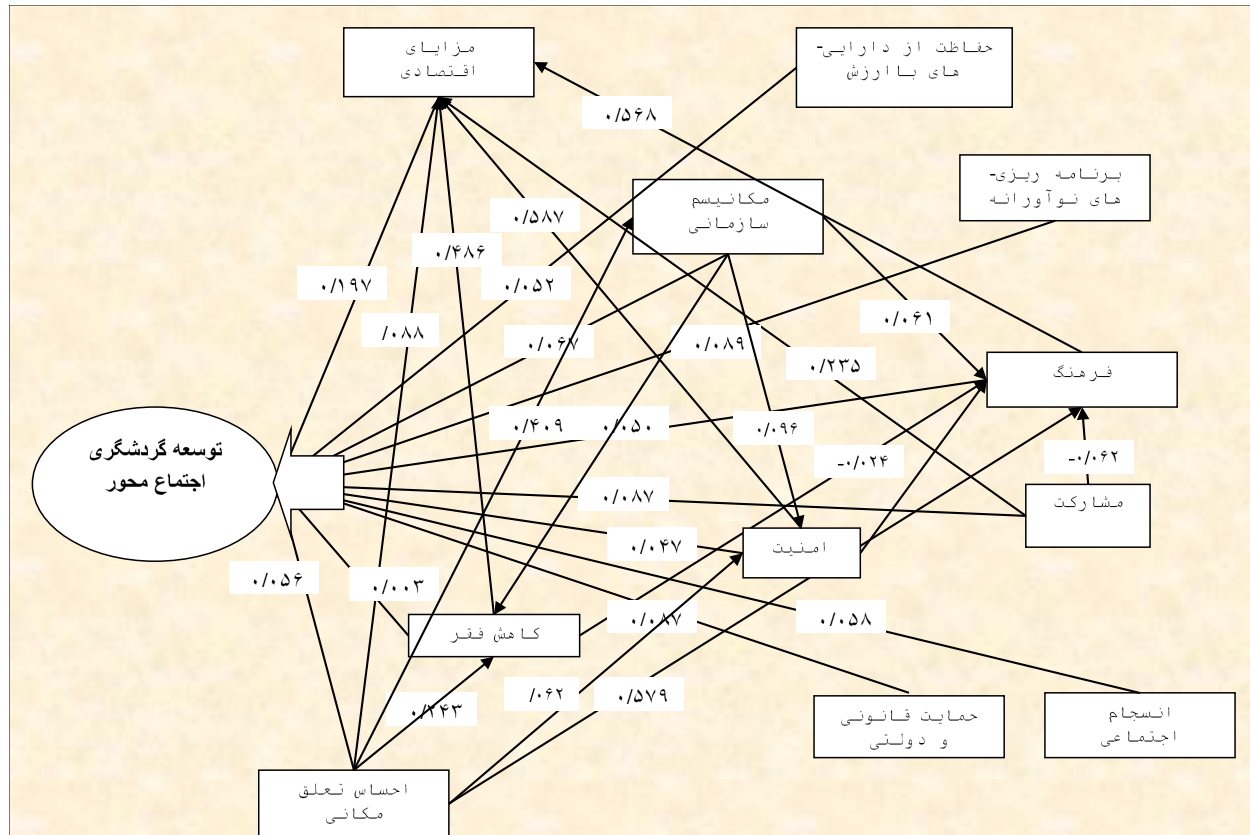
مزایای اقتصادی

حفاظت از دارایی- های باارزش

۰/۵۶۸

برنامه ریزی- های نوآورانه

مکانیسم سازمانی

۰/۵۸۷

۰/۴۸۶

۰/۰۵۲

۰/۱۹۷

۰/۰۶۱

۰/۰۸۸

۰/۰۶۷

۰/۰۸۹

۰/۲۳۵

فرهنگ

۰/۴۰۹

۰/۰۵۰

۰/۰۹۶

توسعه گردشگری اجتماع محور

-۰/۰۲۴

-۰/۰۶۲

۰/۰۸۷

مشارکت

۰/۰۴۷

امنیت

۰/۰۵۶

۰/۰۰۳

۰/۰۸۷

۰/۰۵۸

کاهش فقر

۰/۱۴۳

۰/۰۶۲

۰/۵۷۹

حمایت قانونی و دولتی

انسجام اجتماعی

احساس تعلق مکانی